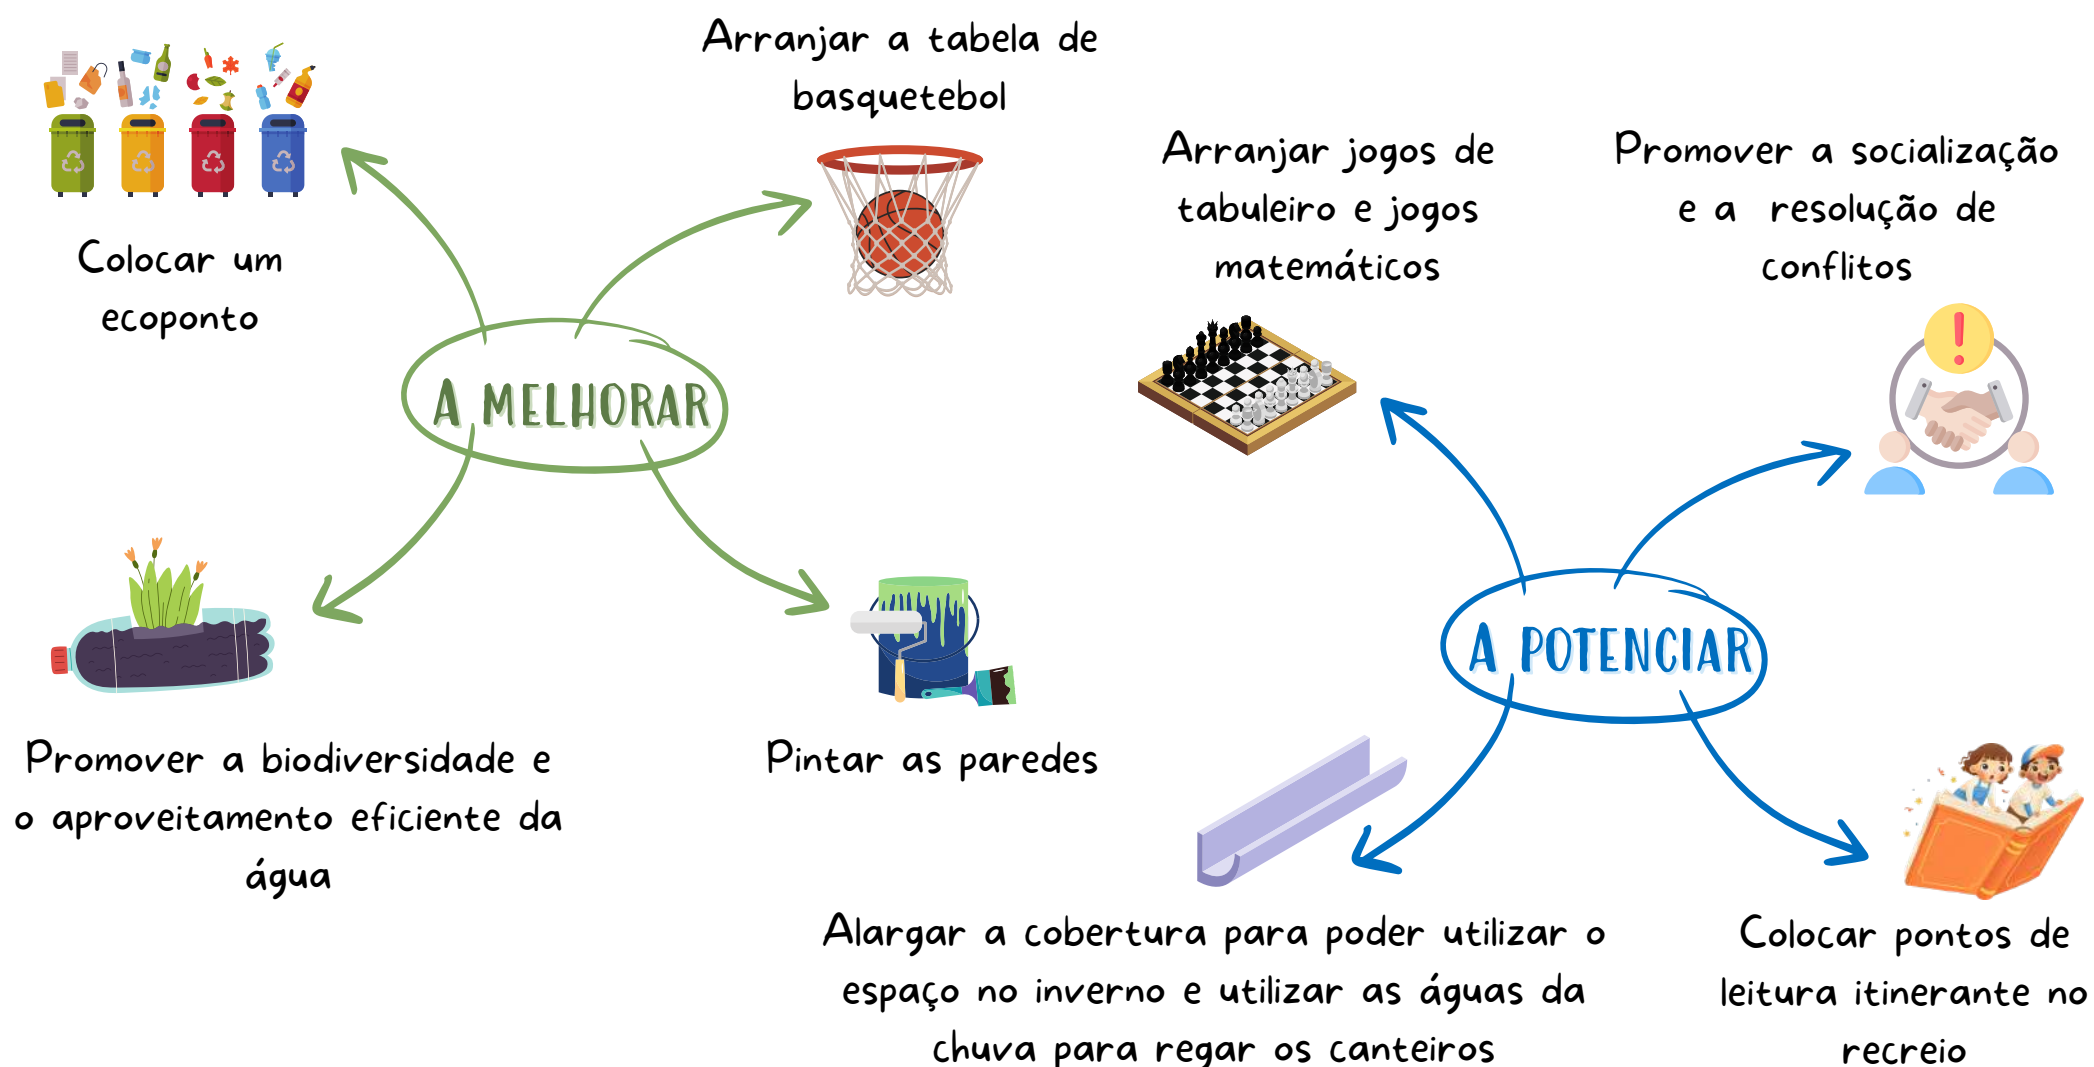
Arranjar a tabela de basquetebol

Colocar um ecoponto

A MELHORAR

Promover a biodiversidade e o aproveitamento eficiente da água

Pintar as paredes

Arranjar jogos de tabuleiro e jogos matemáticos

Promover a socialização e a resolução de conflitos

A POTENCIAR

Alargar a cobertura para poder utilizar o espaço no inverno e utilizar as águas da chuva para regar os canteiros

Colocar pontos de leitura itinerante no recreio